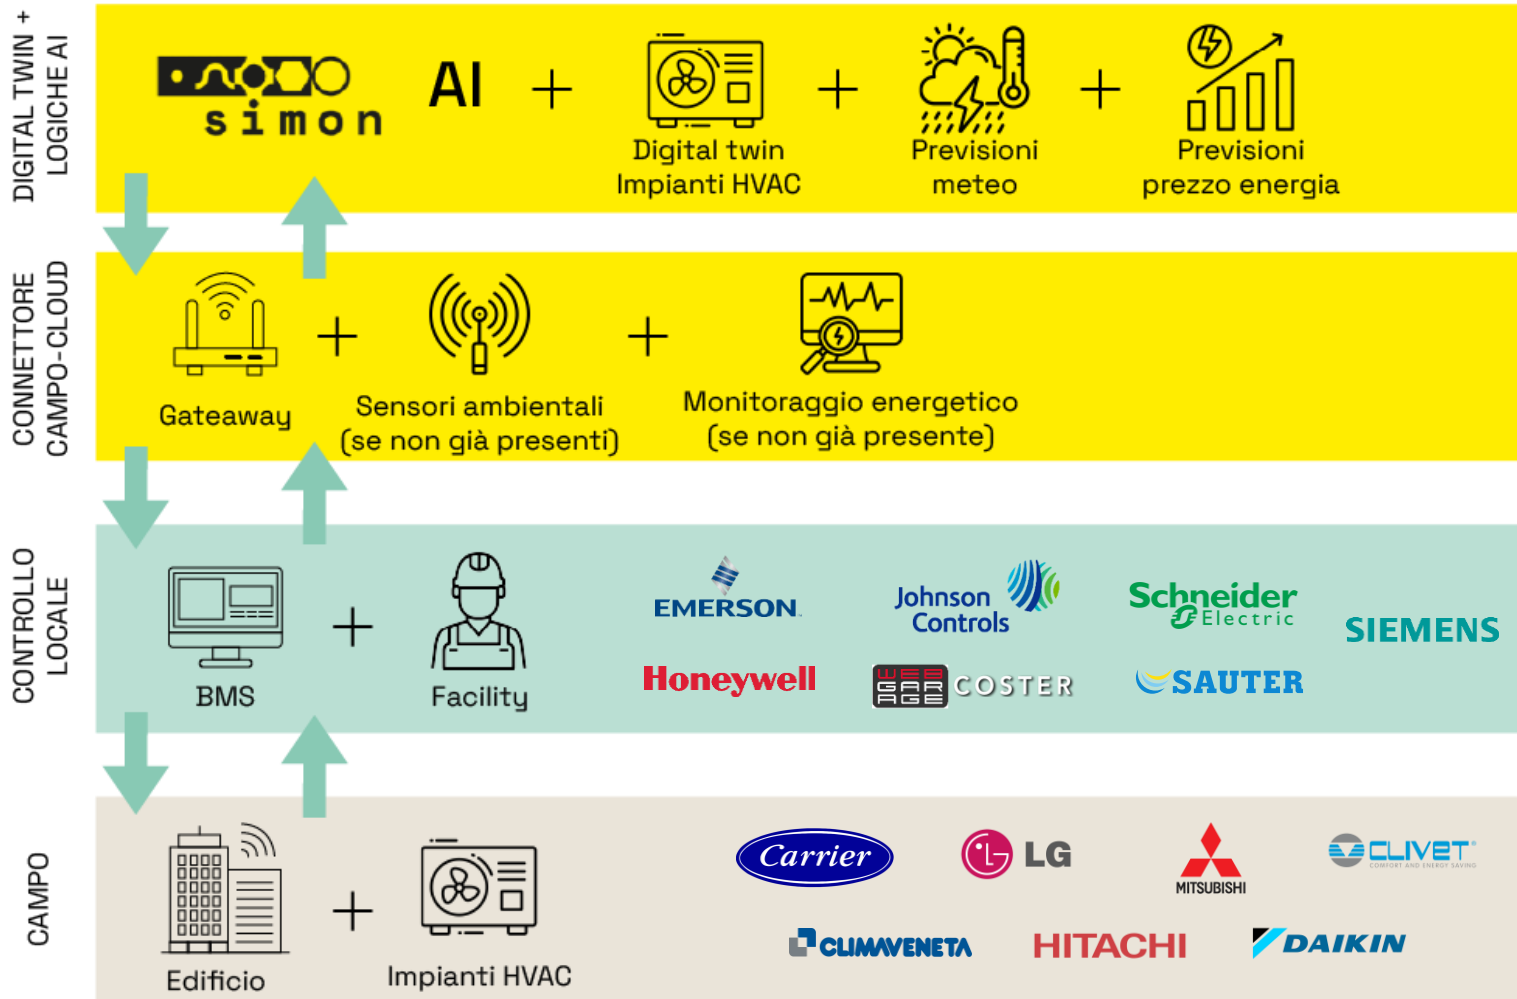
DIGITAL TWIN + LOGICHE AI

simon

AI + Digital twin Impianti HVAC + Previsioni meteo + Previsioni prezzo energia

CONNETTORE CAMPO-CLOUD

Gateaway + Sensori ambientali (se non già presenti) + Monitoraggio energetico (se non già presente)

CONTROLLO LOCALE

BMS + Facility

EMERSON.

Johnson Controls

Schneider Electric

SIEMENS

Honeywell

WEB GAR AGE COSTER

SAUTER

CAMPO

Edificio + Impianti HVAC

Carrier

LG

MITSUBISHI

CLIVET COMFORT AND ENERGY SAVING

CLIMAVENETA

HITACHI

DAIKIN